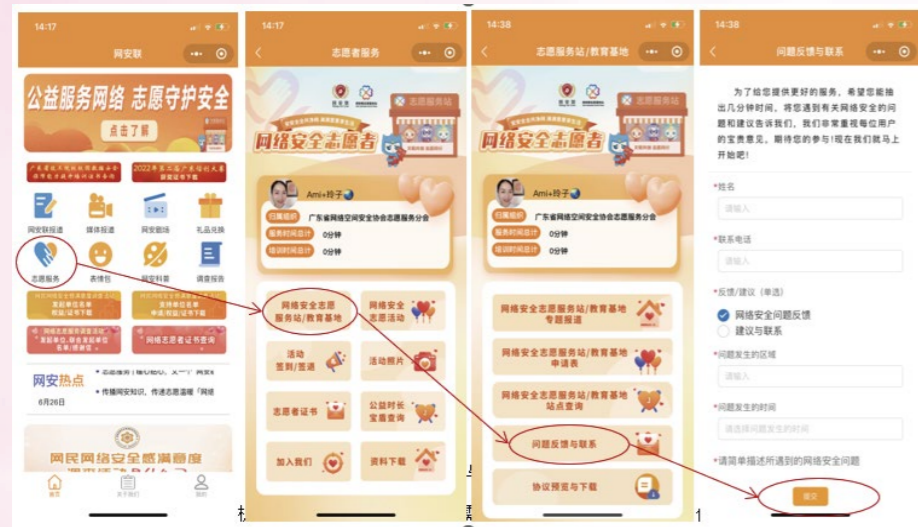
14:17
网安联
公益服务网络 志愿守护安全
点击了解
广东省网络空间安全协会 2022年第二届广东省网络文明
网安联报道 媒体报道 网安剧场 礼品兑换
志愿服务 表情包 网安科普 调查报告
网络志愿者证书查询
网安热点
6月26日
首页 关于我们 我的

14:17
志愿者服务
网络安全志愿者
Ami+羚子
归属组织 广东省网络空间安全协会志愿服务分会
服务时间总计 0分钟
培训时间总计 0分钟
网络安全志愿服务站/教育基地
网络安全志愿活动
活动签到/签退
活动照片
志愿者证书
公益时长变量查询
加入我们
资料下载

14:38
志愿服务站/教育基地
网络安全志愿者
Ami+羚子
归属组织 广东省网络空间安全协会志愿服务分会
服务时间总计 0分钟
培训时间总计 0分钟
网络安全志愿服务站/教育基地专题报道
网络安全志愿服务站/教育基地申请表
网络安全志愿服务站/教育基地站点查询
问题反馈与联系
协议预览与下载

14:38
问题反馈与联系
为了给您提供更好的服务，希望您能抽出几分钟时间，将您遇到有关网络安全的问题和建议告诉我们，我们非常重视每位用户的宝贵意见，期待您的参与！现在我们就马上开始吧！
*姓名
请输入
*联系电话
请输入
*反馈/建议（单选）
网络安全问题反馈
建议与联系
*问题发生的区域
请输入
*问题发生的时间
请选择问题发生的时间
*请简单描述所遇到的网络安全问题
提交